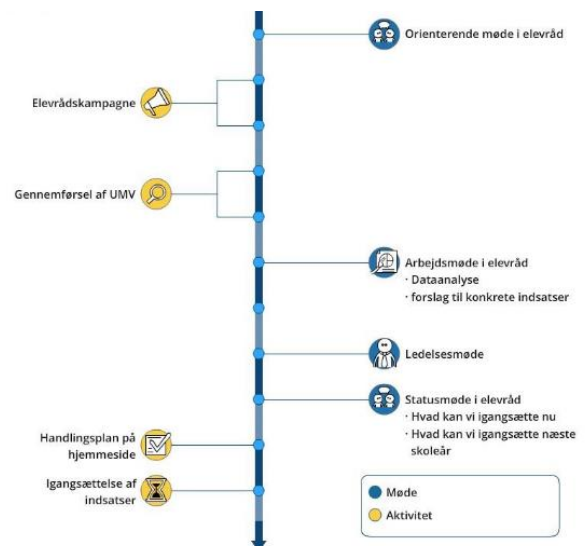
Orienterende møde i elevråd

Elevrådskampagne

Gennemførsel af UMV

Arbejdsmøde i elevråd
· Dataanalyse
· forslag til konkrete indsatser

Ledelsesmøde

Statusmøde i elevråd
· Hvad kan vi igangsætte nu
· Hvad kan vi igangsætte næste skoleår

Handlingsplan på hjemmeside

Igangsættelse af indsatser

Møde
Aktivitet